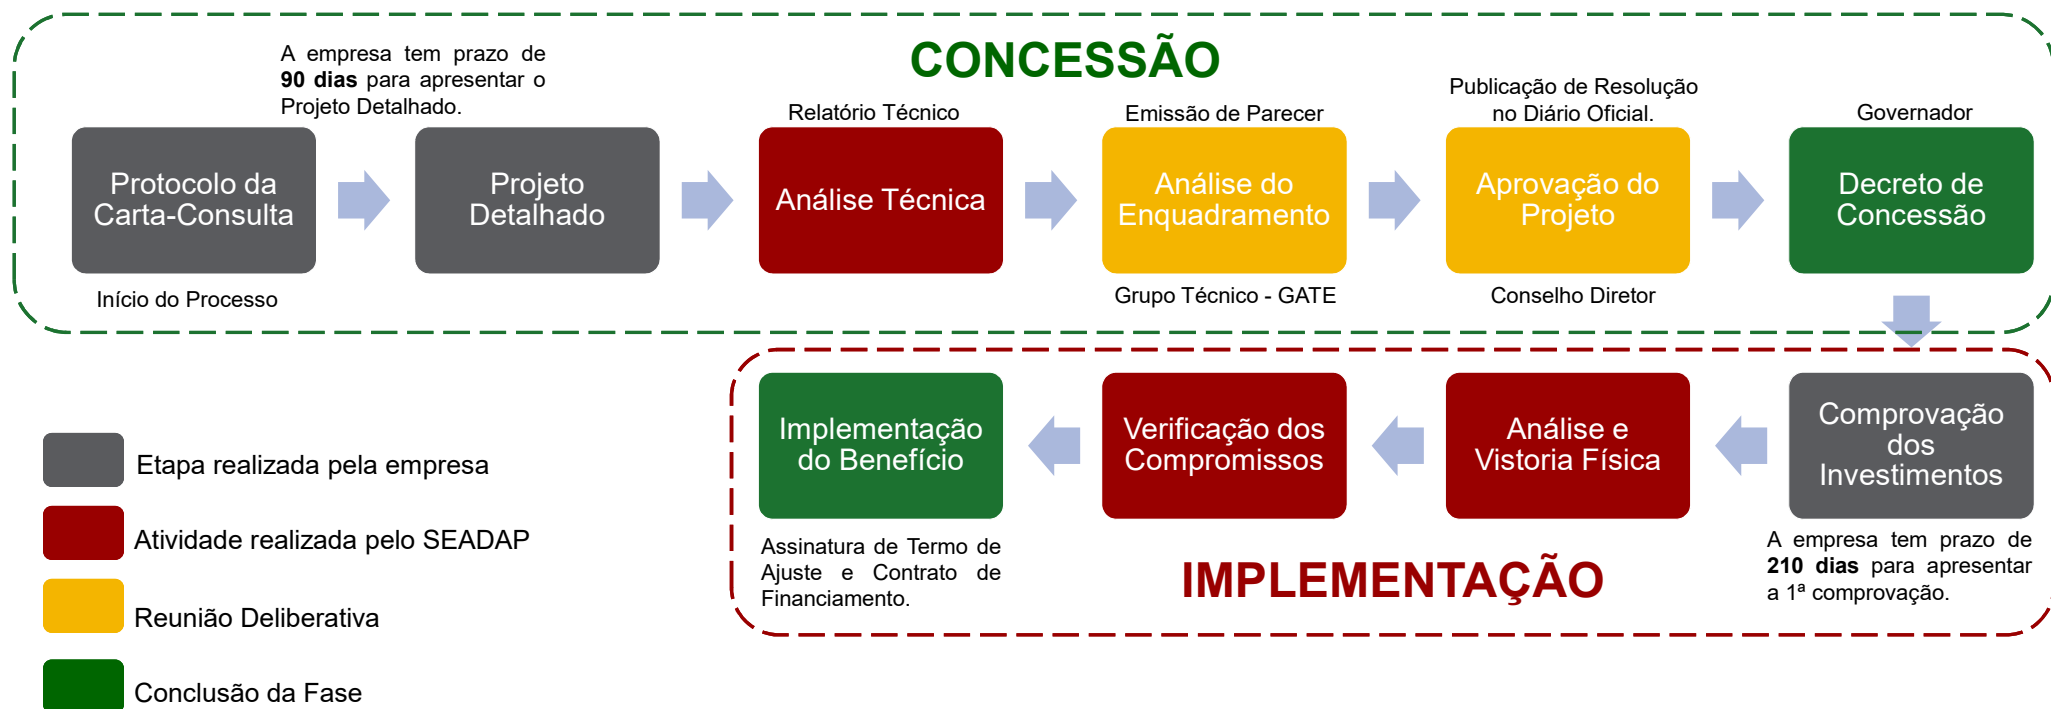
CONCESSÃO

A empresa tem prazo de **90 dias** para apresentar o Projeto Detalhado.

Protocolo da Carta-Consulta

Início do Processo

Projeto Detalhado

Relatório Técnico

Análise Técnica

Emissão de Parecer

Análise do Enquadramento

Grupo Técnico - GATE

Publicação de Resolução no Diário Oficial.

Aprovação do Projeto

Conselho Diretor

Governador

Decreto de Concessão

Comprovação dos Investimentos

A empresa tem prazo de **210 dias** para apresentar a 1ª comprovação.

Análise e Vistoria Física

Verificação dos Compromissos

Implementação do Benefício

Assinatura de Termo de Ajuste e Contrato de Financiamento.

IMPLEMENTAÇÃO

Etapa realizada pela empresa

Atividade realizada pelo SEADAP

Reunião Deliberativa

Conclusão da Fase